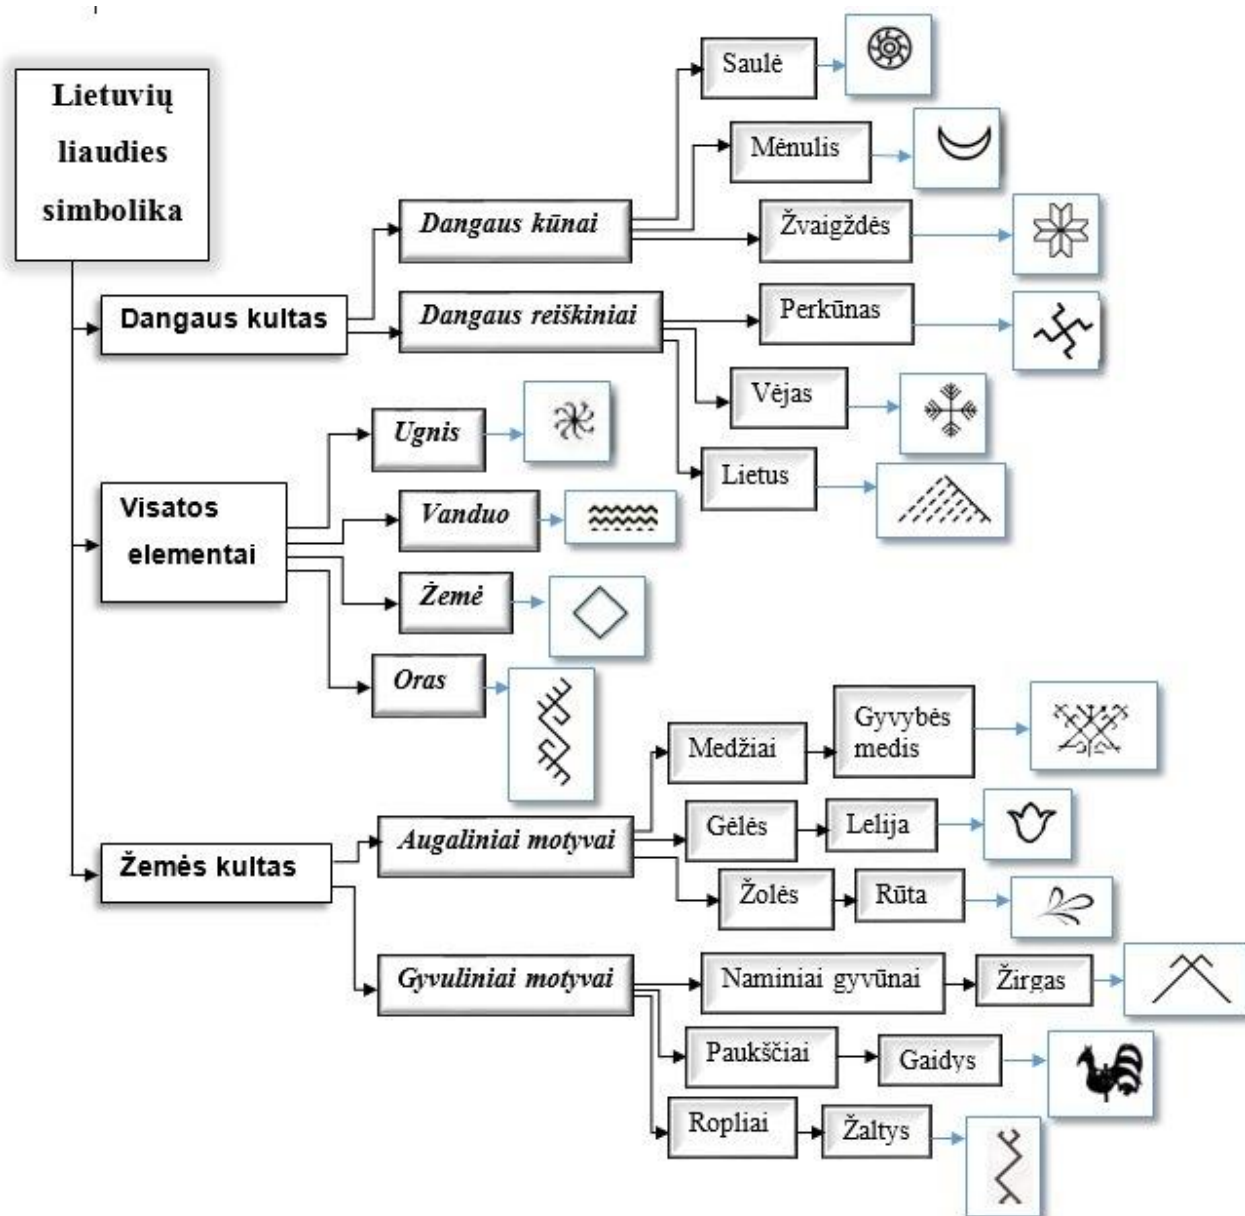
Lietuvių liaudies simbolika

Dangaus kultas

Dangaus kūnai

Saulė

Mėnulis

Žvaigždės

Dangaus reiškiniai

Perkūnas

Vėjas

Lietus

Visatos elementai

Ugnis

Vanduo

Žemė

Oras

Žemės kultas

Augaliniai motyvai

Medžiai

Gyvybės medis

Gėlės

Lelija

Žolės

Rūta

Gyvuliniai motyvai

Naminiai gyvūnai

Žirgas

Paukščiai

Gaidys

Ropliai

Žaltys